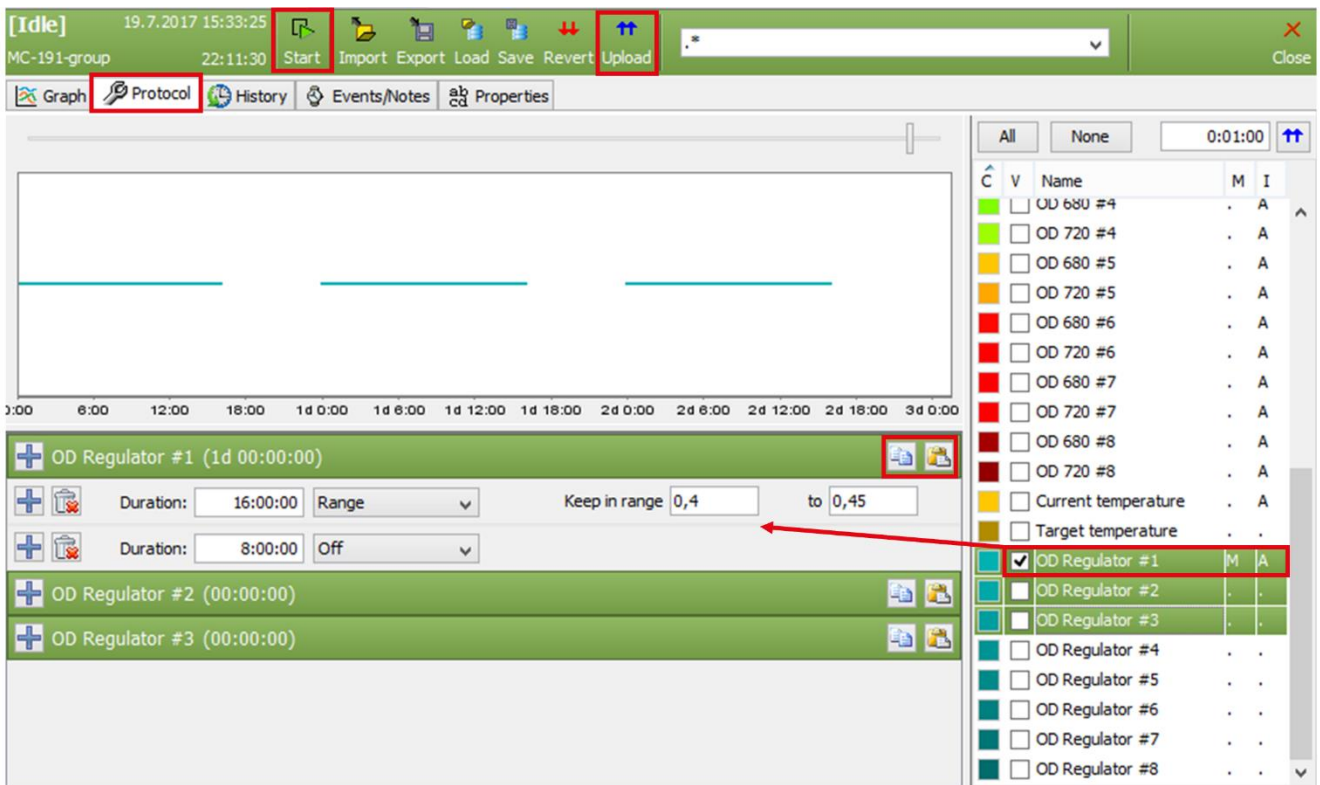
[Idle] 19.7.2017 15:33:25
MC-191-group 22:11:30

Start Import Export Load Save Revert Upload

.*

Close

Graph Protocol History Events/Notes Properties

:00 6:00 12:00 18:00 1d 0:00 1d 6:00 1d 12:00 1d 18:00 2d 0:00 2d 6:00 2d 12:00 2d 18:00 3d 0:00

OD Regulator #1 (1d 00:00:00)

Duration: 16:00:00 Range Keep in range 0,4 to 0,45

Duration: 8:00:00 Off

OD Regulator #2 (00:00:00)

OD Regulator #3 (00:00:00)

All None 0:01:00

| C | V | Name | M | I |
|---|---|---|---|---|
| | | OD 680 #4 | . | A |
| | | OD 720 #4 | . | A |
| | | OD 680 #5 | . | A |
| | | OD 720 #5 | . | A |
| | | OD 680 #6 | . | A |
| | | OD 720 #6 | . | A |
| | | OD 680 #7 | . | A |
| | | OD 720 #7 | . | A |
| | | OD 680 #8 | . | A |
| | | OD 720 #8 | . | A |
| | | Current temperature | . | A |
| | | Target temperature | . | . |
| | ✓ | OD Regulator #1 | M | A |
| | | OD Regulator #2 | . | . |
| | | OD Regulator #3 | . | . |
| | | OD Regulator #4 | . | . |
| | | OD Regulator #5 | . | . |
| | | OD Regulator #6 | . | . |
| | | OD Regulator #7 | . | . |
| | | OD Regulator #8 | . | . |